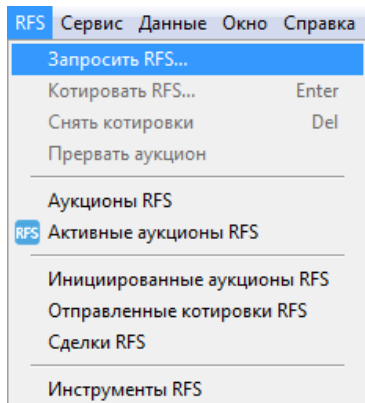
RFS Сервис Данные Окно Справка

Запросить RFS...
Котировать RFS... Enter
Снять котировки Del
Прервать аукцион

Аукционы RFS
RFS Активные аукционы RFS

Инициированные аукционы RFS
Отправленные котировки RFS
Сделки RFS

Инструменты RFS